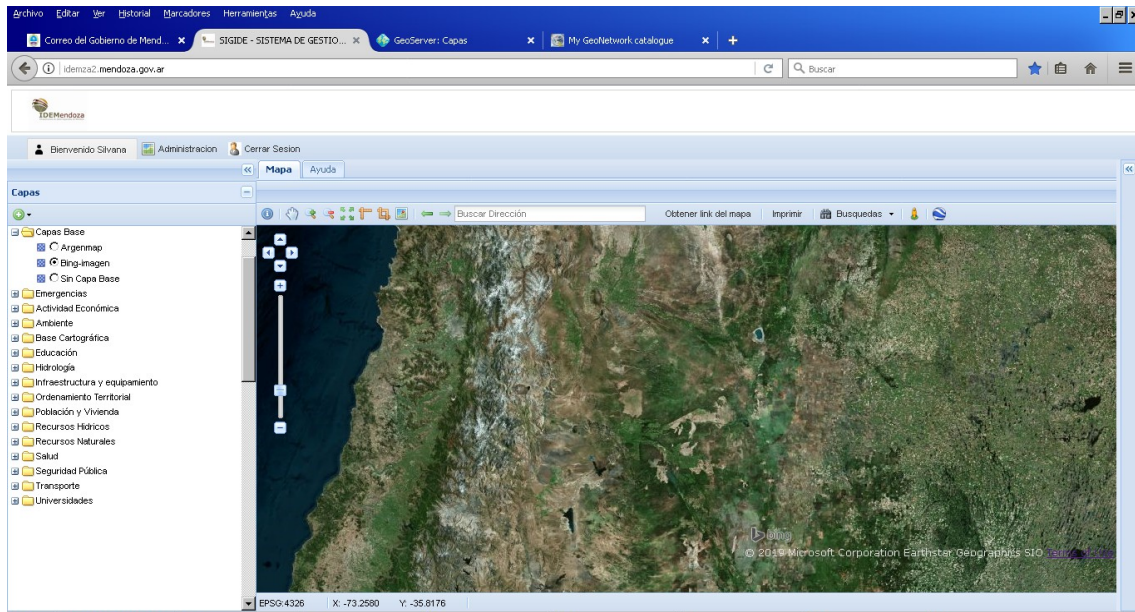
Archivo Editar Ver Historial Marcadores Herramientas Ayuda

Correo del Gobierno de Mend... × SIGIDE - SISTEMA DE GESTIO... × GeoServer: Capas × My GeoNetwork catalogue × +

idemza2.mendoza.gov.ar

Buscar

IDEMendoza

Bienvenido Silvana Administracion Cerrar Sesion

Mapa Ayuda

Capas

Capas Base
Argenmap
Bing-imagen
Sin Capa Base
Emergencias
Actividad Económica
Ambiente
Base Cartográfica
Educación
Hidrología
Infraestructura y equipamiento
Ordenamiento Territorial
Población y Vivienda
Recursos Hídricos
Recursos Naturales
Salud
Seguridad Pública
Transporte
Universidades

Buscar Dirección

Obtener link del mapa Imprimir Busquedas

bing

© 2019 Microsoft Corporation Earthstar Geographics SIO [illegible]

EPSG:4326 X: -73.2580 Y: -35.8176